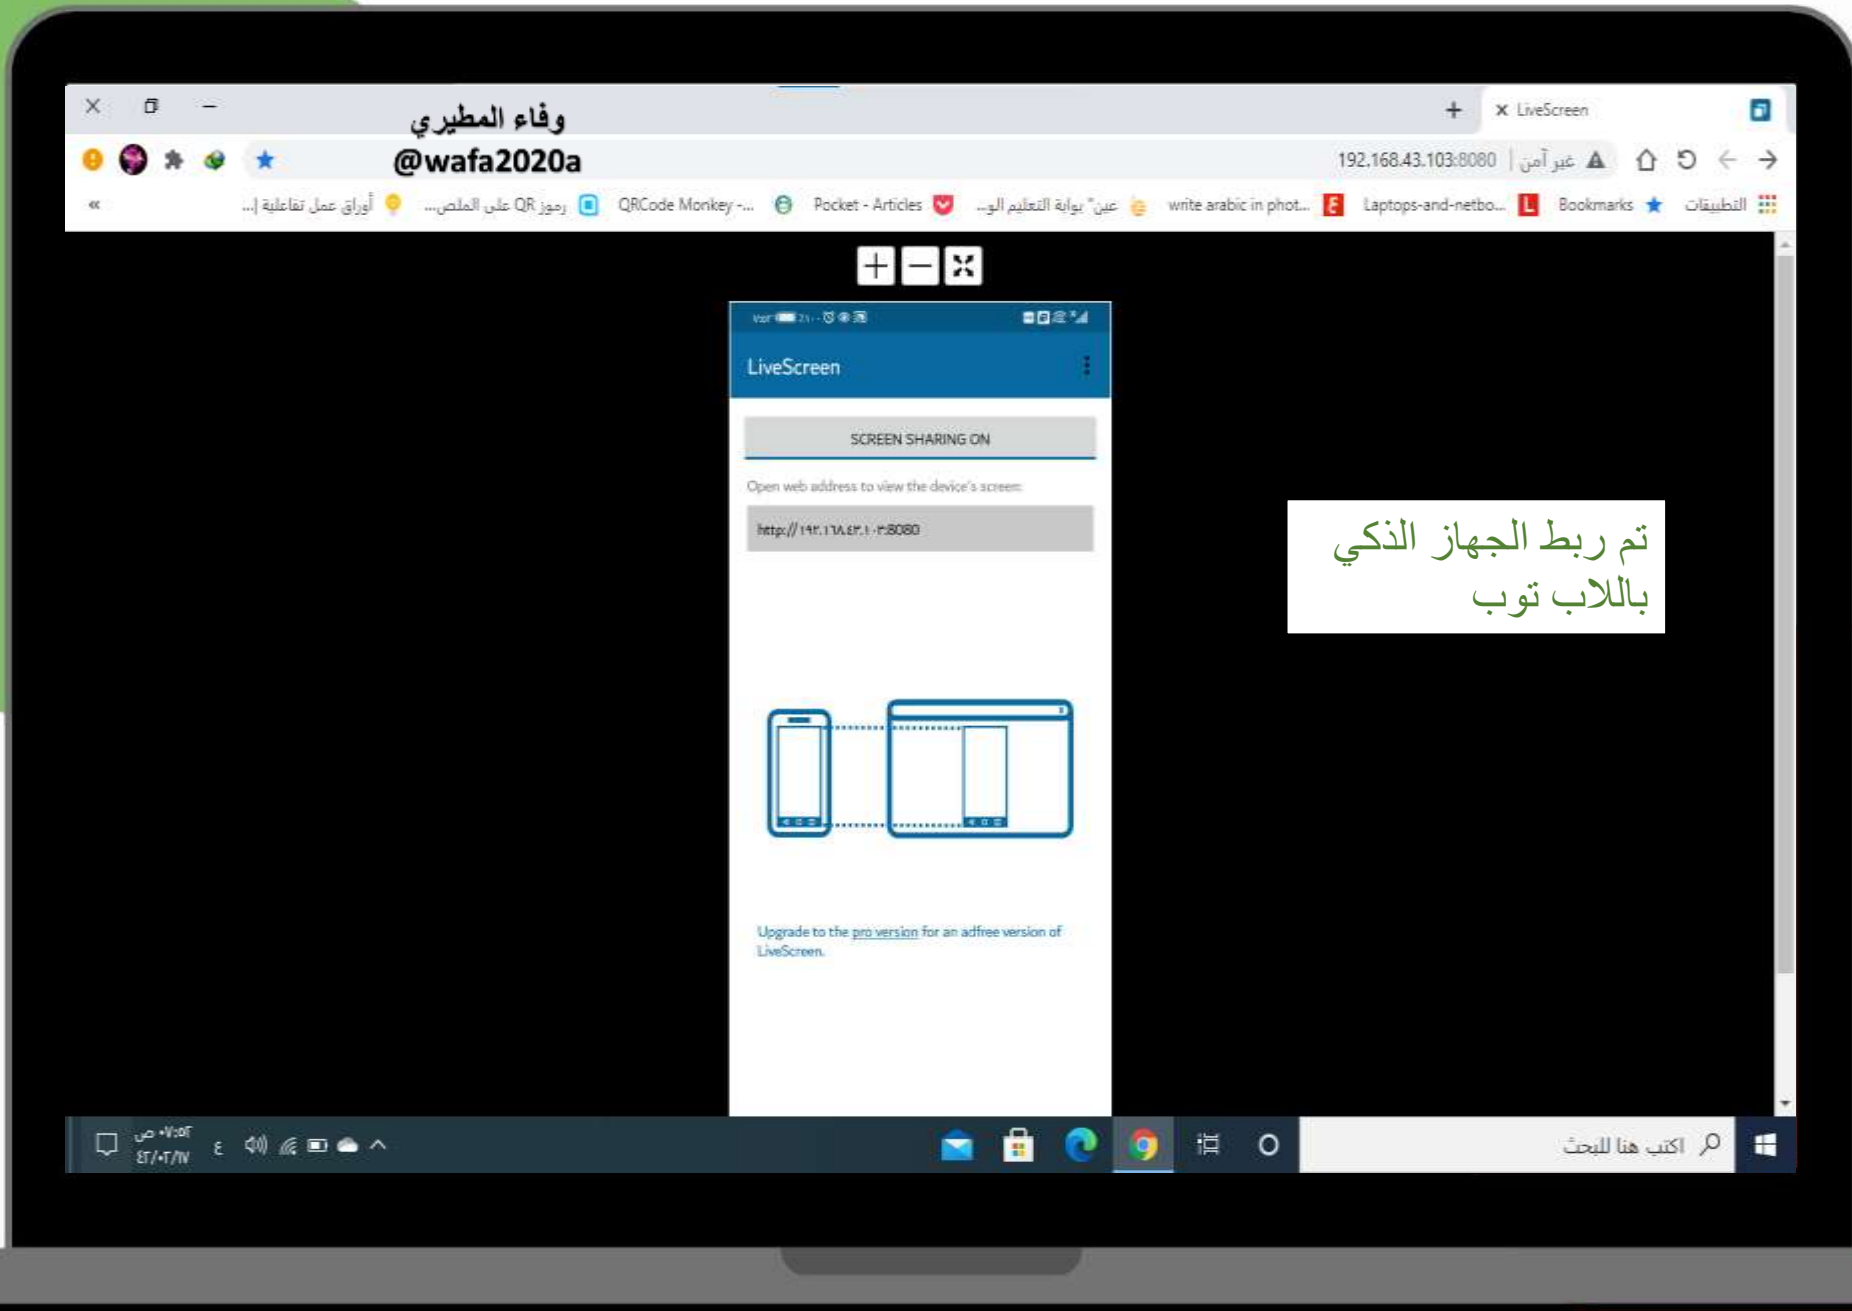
LiveScreen
وفاء المطيري
@wafa2020a
غير آمن | 192.168.43.103:8080
التطبيقات Bookmarks Laptops-and-netbo... write arabic in phot... عين" بوابة التعليم الو... Pocket - Articles QRCode Monkey -... رموز QR على الملص... أوراق عمل تفاعلية |...

LiveScreen
SCREEN SHARING ON
Open web address to view the device's screen:
http://١٩٢.١٦٨.٤٣.١٠٣:8080

Upgrade to the pro version for an adfree version of LiveScreen.

تم ربط الجهاز الذكي باللاب توب

اكتب هنا للبحث
٠٧:٥٣ ص
٤٣/٠٦/١٧